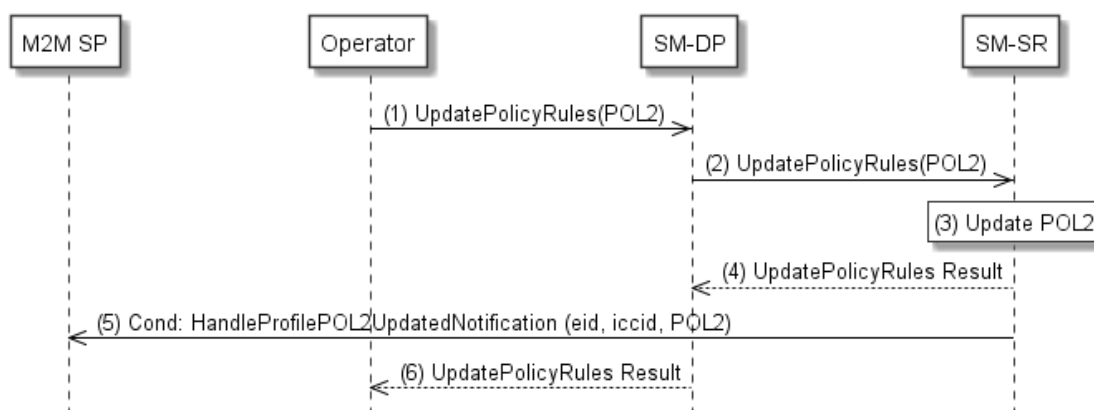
M2M SP

Operator

SM-DP

SM-SR

(1) UpdatePolicyRules(POL2)

(2) UpdatePolicyRules(POL2)

(3) Update POL2

(4) UpdatePolicyRules Result

(5) Cond: HandleProfilePOL2UpdatedNotification (eid, iccid, POL2)

(6) UpdatePolicyRules Result